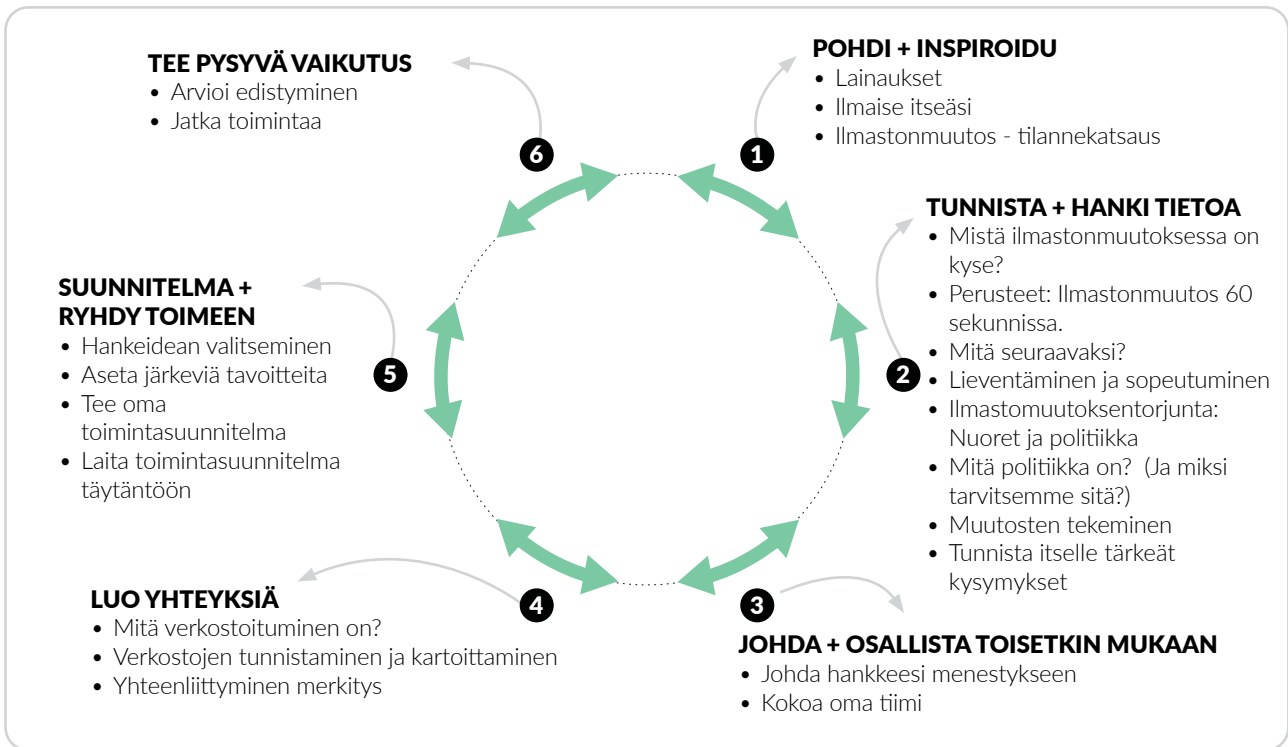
1

POHDI + INSPIROIDU
- Lainaukset
- Ilmaise itseäsi
- Ilmastonmuutos - tilannekatsaus

2

TUNNISTA + HANKI TIETOA
- Mistä ilmastonmuutoksessa on kyse?
- Perusteet: Ilmastonmuutos 60 sekunnissa.
- Mitä seuraavaksi?
- Lieventäminen ja sopeutuminen
- Ilmastomuutoksentorjunta: Nuoret ja politiikka
- Mitä politiikka on? (Ja miksi tarvitsemme sitä?)
- Muutosten tekeminen
- Tunnista itselle tärkeät kysymykset

3

JOHDA + OSALLISTA TOISETKIN MUKAAN
- Johda hankkeesi menestykseen
- Kokoa oma tiimi

4

LUO YHTEYKSIÄ
- Mitä verkostoituminen on?
- Verkostojen tunnistaminen ja kartoittaminen
- Yhteenliittyminen merkitys

5

SUUNNITELMA + RYHDY TOIMEEN
- Hankeidean valitseminen
- Aseta järkeviä tavoitteita
- Tee oma toimintasuunnitelma
- Laita toimintasuunnitelma täytäntöön

6

TEE PYSYVÄ VAIKUTUS
- Arvioi edistyminen
- Jatka toimintaa